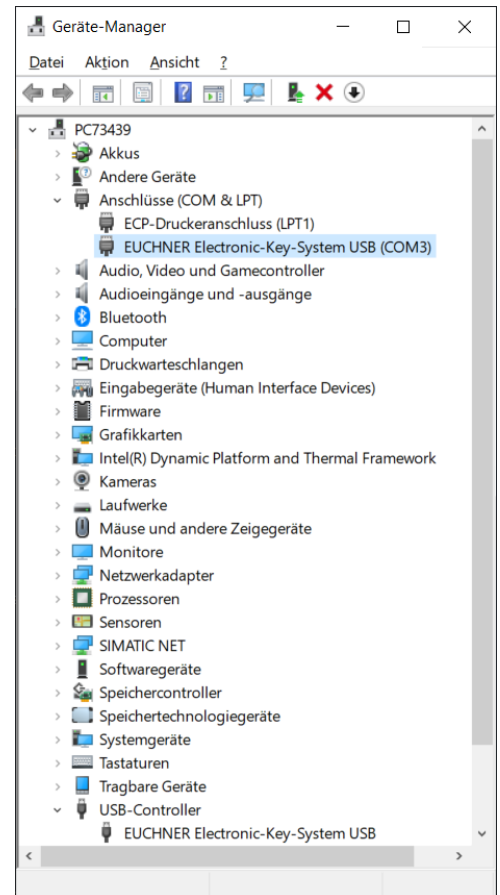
Geräte-Manager

Datei Aktion Ansicht ?

PC73439
Akkus
Andere Geräte
Anschlüsse (COM & LPT)
ECP-Druckeranschluss (LPT1)
EUCHNER Electronic-Key-System USB (COM3)
Audio, Video und Gamecontroller
Audioeingänge und -ausgänge
Bluetooth
Computer
Druckwarteschlangen
Eingabegeräte (Human Interface Devices)
Firmware
Grafikkarten
Intel(R) Dynamic Platform and Thermal Framework
Kameras
Laufwerke
Mäuse und andere Zeigegeräte
Monitore
Netzwerkadapter
Prozessoren
Sensoren
SIMATIC NET
Softwaregeräte
Speichercontroller
Speichertechnologiegeräte
Systemgeräte
Tastaturen
Tragbare Geräte
USB-Controller
EUCHNER Electronic-Key-System USB